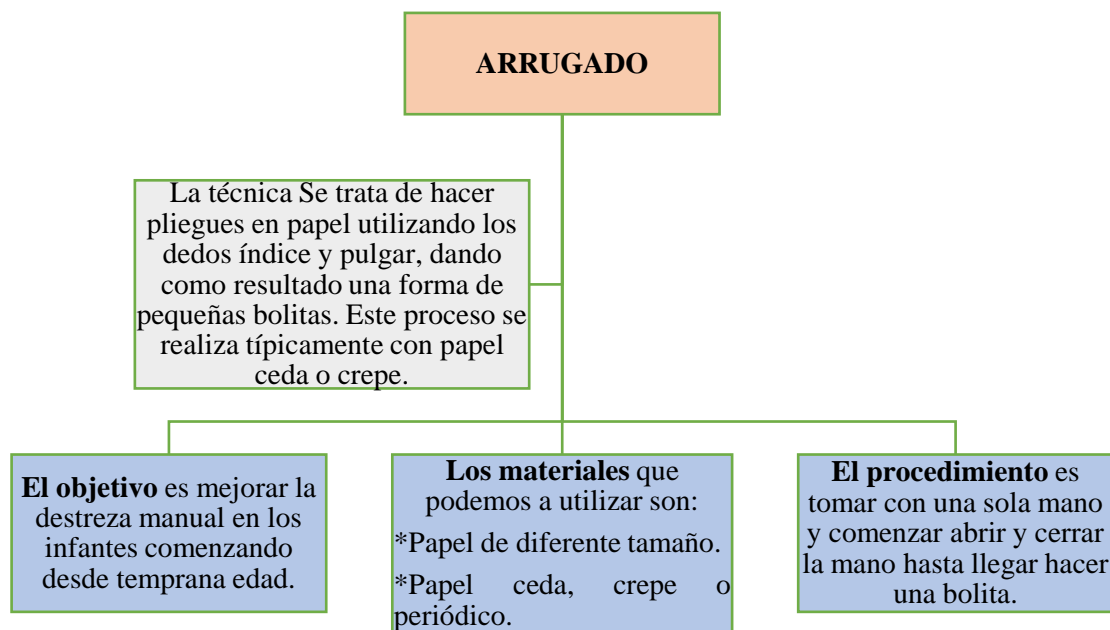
ARRUGADO

La técnica Se trata de hacer pliegues en papel utilizando los dedos índice y pulgar, dando como resultado una forma de pequeñas bolitas. Este proceso se realiza típicamente con papel ceda o crepe.

**El objetivo** es mejorar la destreza manual en los infantes comenzando desde temprana edad.

**Los materiales** que podemos a utilizar son:

*Papel de diferente tamaño.

*Papel ceda, crepe o periódico.

**El procedimiento** es tomar con una sola mano y comenzar abrir y cerrar la mano hasta llegar hacer una bolita.